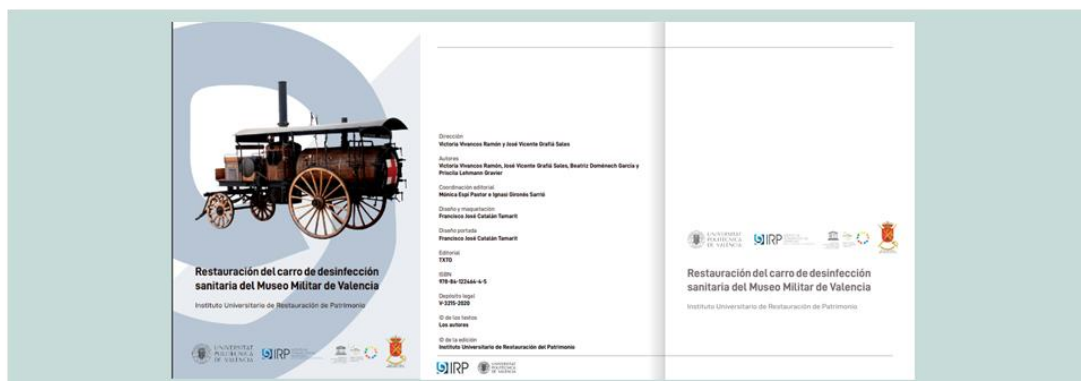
Restauración del carro de desinfección sanitaria del Museo Militar de Valencia

Instituto Universitario de Restauración de Patrimonio

UNIVERSITAT POLITÈCNICA DE VALÈNCIA

IRP

Dirección
Victoria Vivancos Ramón y José Vicente Grafiá Salas

Autores
Victoria Vivancos Ramón, José Vicente Grafiá Salas, Beatriz Doménech García y Priscila Lehmann Gravier

Coordinación editorial
Mónica Espí Pastor e Ignasi Gironés Sarrió

Diseño y maquetación
Francisco José Catalán Tamarit

Diseño portada
Francisco José Catalán Tamarit

Editorial
TXTO

ISBN
978-84-122464-4-5

Depósito legal
V-3215-2020

© de los textos
Los autores

© de la edición
Instituto Universitario de Restauración del Patrimonio

IRP

UNIVERSITAT POLITÈCNICA DE VALÈNCIA

UNIVERSITAT POLITÈCNICA DE VALÈNCIA

IRP

Restauración del carro de desinfección sanitaria del Museo Militar de Valencia

Instituto Universitario de Restauración de Patrimonio